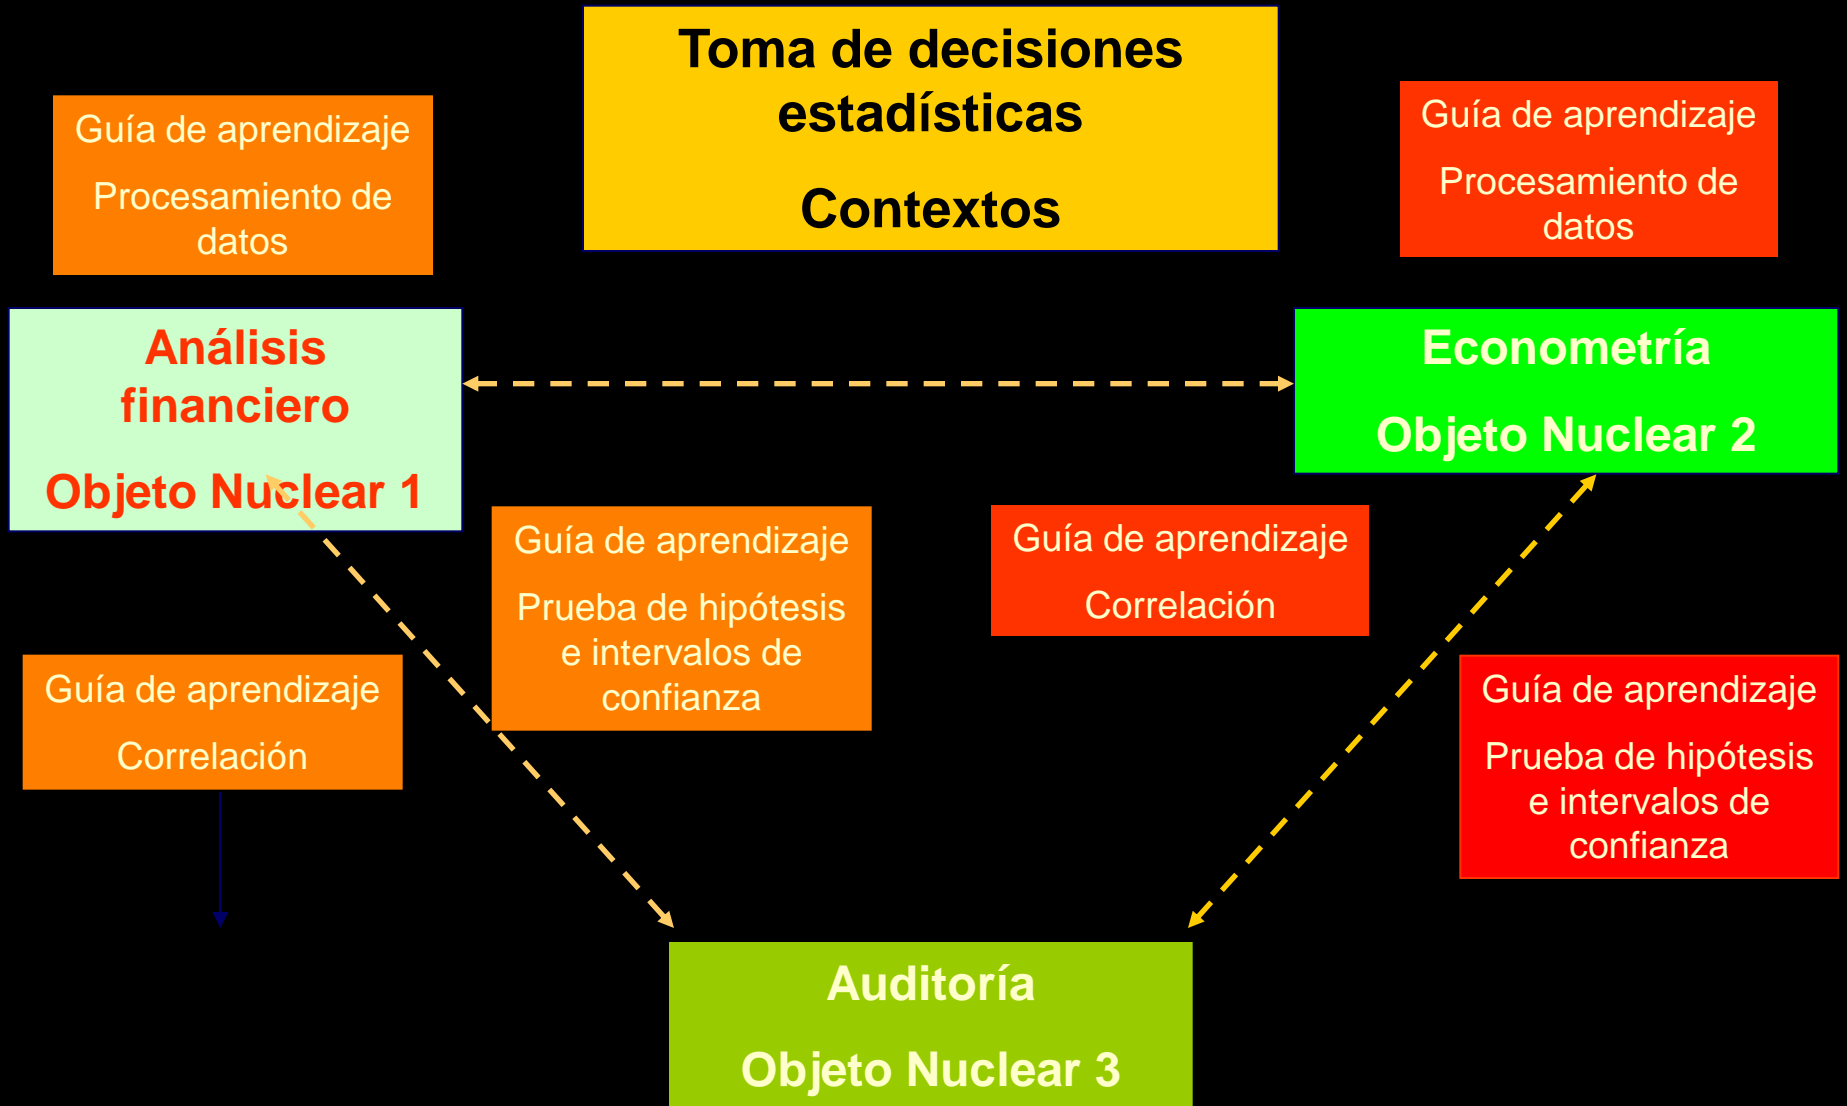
Toma de decisiones estadísticas

Contextos

Guía de aprendizaje

Procesamiento de datos

Guía de aprendizaje

Procesamiento de datos

Análisis financiero

Objeto Nuclear 1

Econometría

Objeto Nuclear 2

Guía de aprendizaje

Prueba de hipótesis e intervalos de confianza

Guía de aprendizaje

Correlación

Guía de aprendizaje

Correlación

Guía de aprendizaje

Prueba de hipótesis e intervalos de confianza

Auditoría

Objeto Nuclear 3